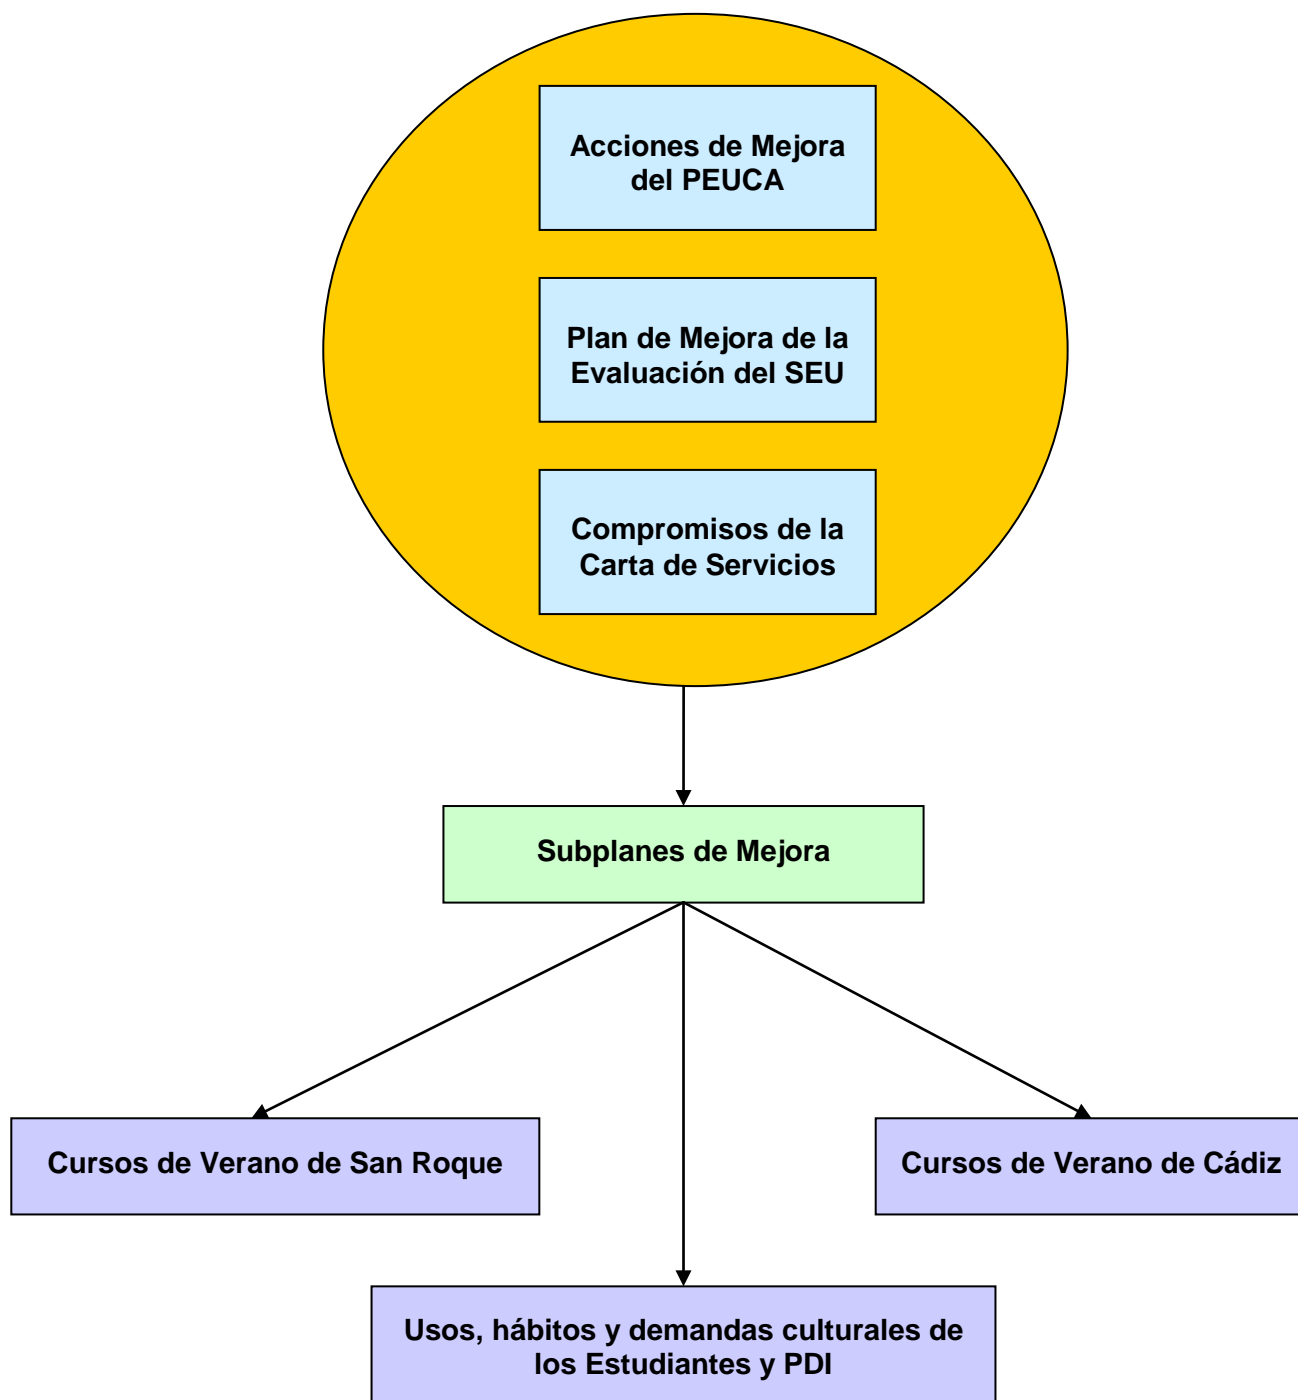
Acciones de Mejora del PEUCA

Plan de Mejora de la Evaluación del SEU

Compromisos de la Carta de Servicios

Subplanes de Mejora

Cursos de Verano de San Roque

Cursos de Verano de Cádiz

Usos, hábitos y demandas culturales de los Estudiantes y PDI